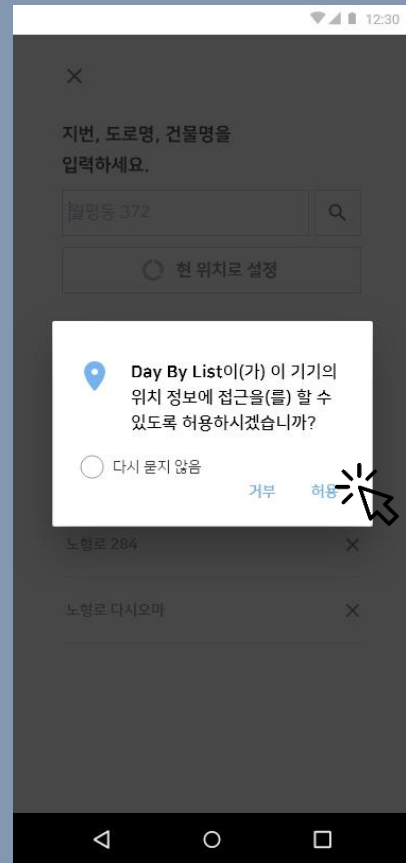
12:30

×

지번, 도로명, 건물명을 입력하세요.

월평동 372

현 위치로 설정

Day By List이(가) 이 기기의 위치 정보에 접근을(를) 할 수 있도록 허용하시겠습니까?

다시 묻지 않음

거부 허용

노형로 284 ×

노형로 다시오마 ×